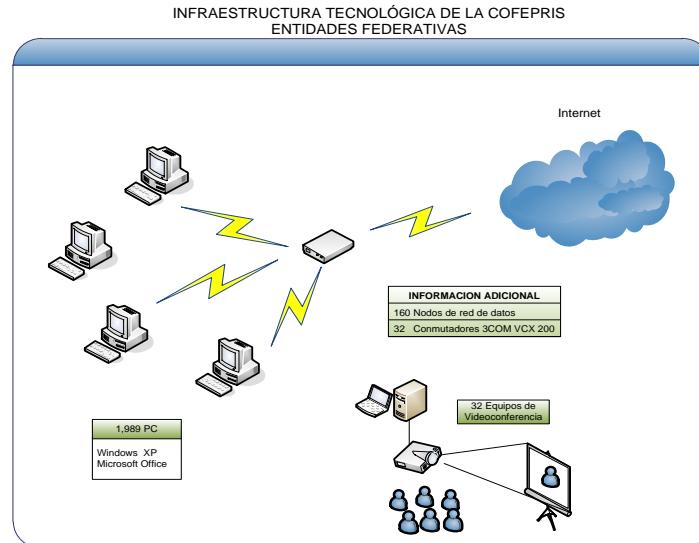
INFRAESTRUCTURA TECNOLÓGICA DE LA COFEPRIS
ENTIDADES FEDERATIVAS

Internet

| INFORMACION ADICIONAL |
|---|
| 160 Nodos de red de datos |
| 32 Conmutadores 3COM VCX 200 |

32 Equipos de Videoconferencia

| 1,989 PC |
|---|
| Windows XP Microsoft Office |